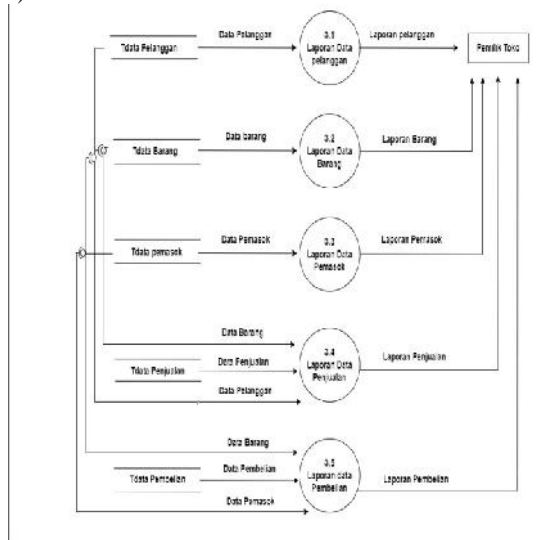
Tdata Pelanggan

Data Pelanggan

3.1 Laporan Data pelanggan

Laporan pelanggan

Pemilik Toko

Tdata Barang

Data barang

3.2 Laporan Data Barang

Laporan Barang

Tdata pemasok

Data Pemasok

3.3 Laporan Data Pemasok

Laporan Pemasok

Data Barang

Tdata Penjualan

Data Penjualan

3.4 Laporan Data Penjualan

Laporan Penjualan

Data Pelanggan

Data Barang

Tdata Pembelian

Data Pembelian

3.5 Laporan data Pembelian

Laporan Pembelian

Data Pemasok